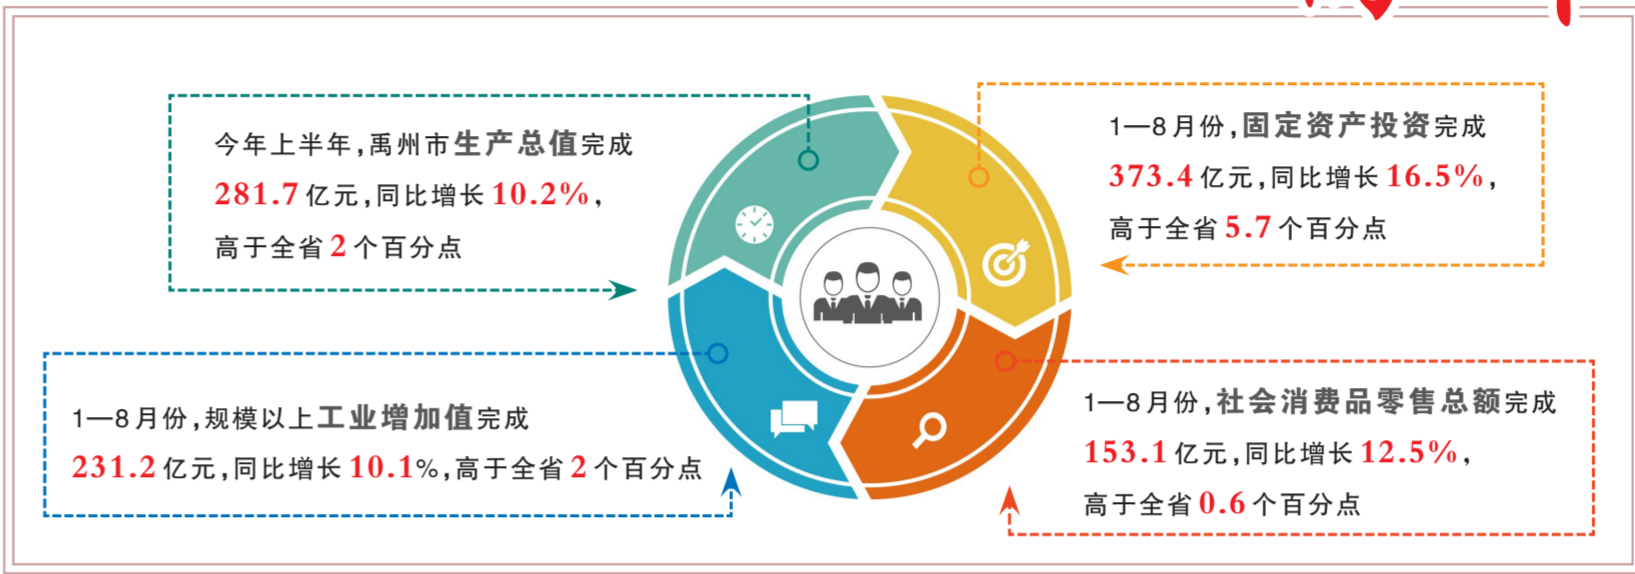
今年上半年，禹州市生产总值完成 281.7 亿元，同比增长 10.2%，高于全省 2 个百分点

1—8 月份，固定资产投资完成 373.4 亿元，同比增长 16.5%，高于全省 5.7 个百分点

1—8 月份，规模以上工业增加值完成 231.2 亿元，同比增长 10.1%，高于全省 2 个百分点

1—8 月份，社会消费品零售总额完成 153.1 亿元，同比增长 12.5%，高于全省 0.6 个百分点